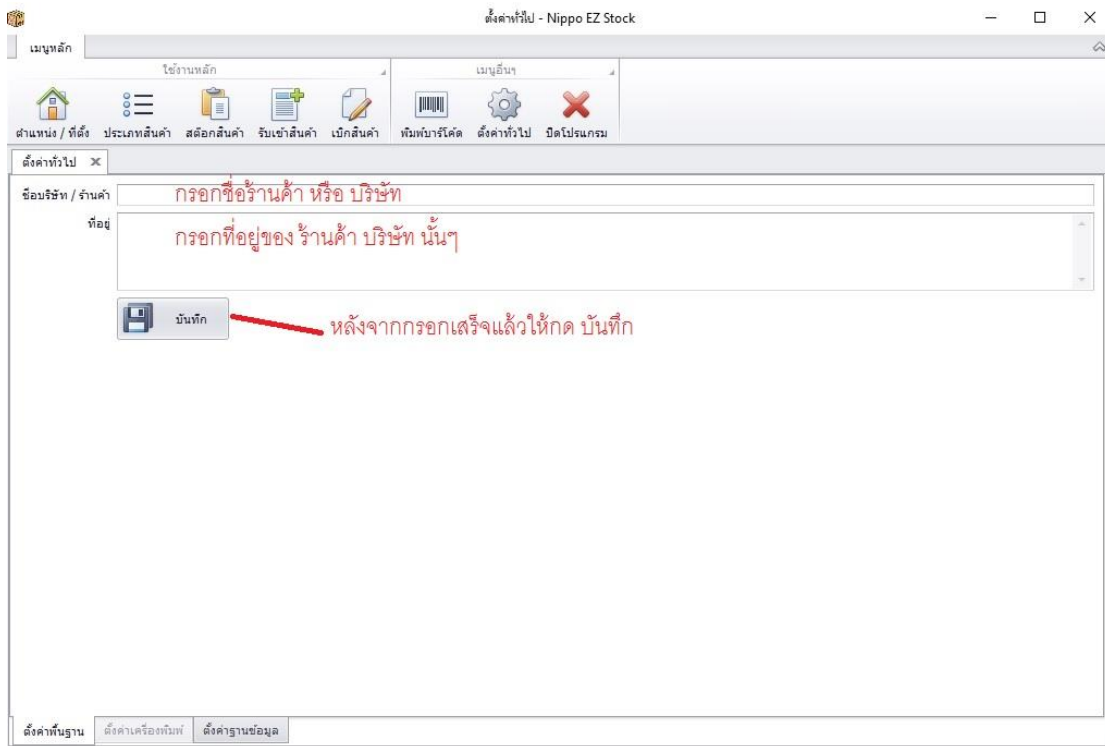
ตั้งค่าทั่วไป - Nippo EZ Stock

เมนูหลัก

ใช้งานหลัก

เมนูอื่นๆ

ตำแหน่ง / ที่ตั้ง ประเภทสินค้า สต๊อกสินค้า รับเข้าสินค้า เบิกสินค้า พิมพ์บาร์โค้ด ตั้งค่าทั่วไป ปิดโปรแกรม

ตั้งค่าทั่วไป ✕

ชื่อบริษัท / ร้านค้า กรอกชื่อร้านค้า หรือ บริษัท

ที่อยู่ กรอกที่อยู่ของ ร้านค้า บริษัท นั้นๆ

บันทึก หลังจากกรอกเสร็จแล้วให้กด บันทึก

ตั้งค่าพื้นฐาน ตั้งค่าเครื่องพิมพ์ ตั้งค่าฐานข้อมูล